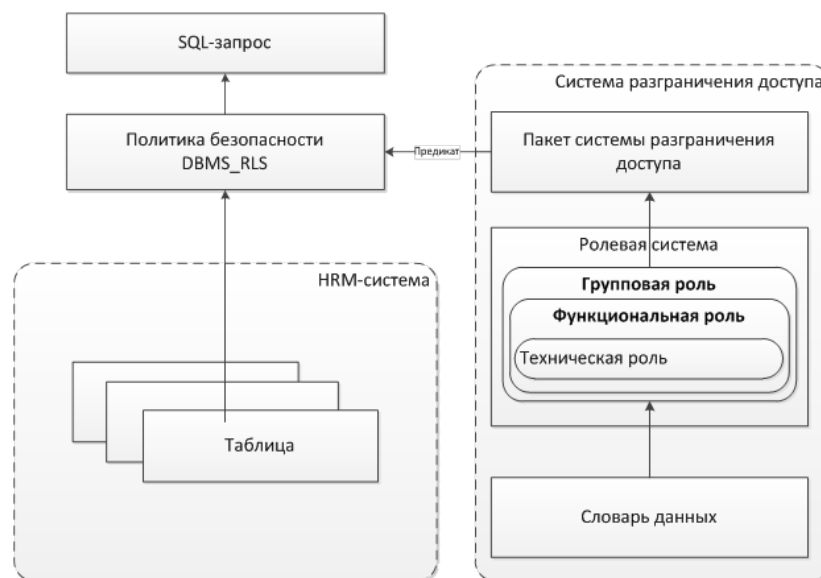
SQL-запрос

Политика безопасности DBMS_RLS

Предикат

Система разграничения доступа

Пакет системы разграничения доступа

Ролевая система

Групповая роль

Функциональная роль

Техническая роль

HRM-система

Таблица

Словарь данных